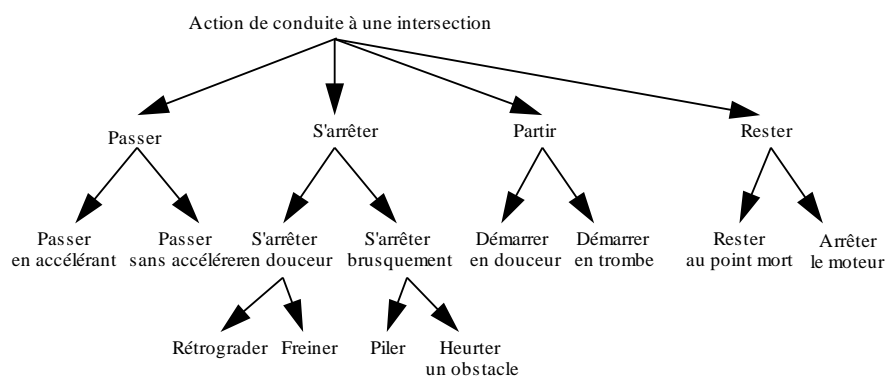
Action de conduite à une intersection

Passer

S'arrêter

Partir

Rester

Passer en accélérant

Passer sans accélérer

S'arrêter en douceur

S'arrêter brusquement

Démarrer en douceur

Démarrer en trombe

Rester au point mort

Arrêter le moteur

Rétrograder

Freiner

Piler

Heurter un obstacle